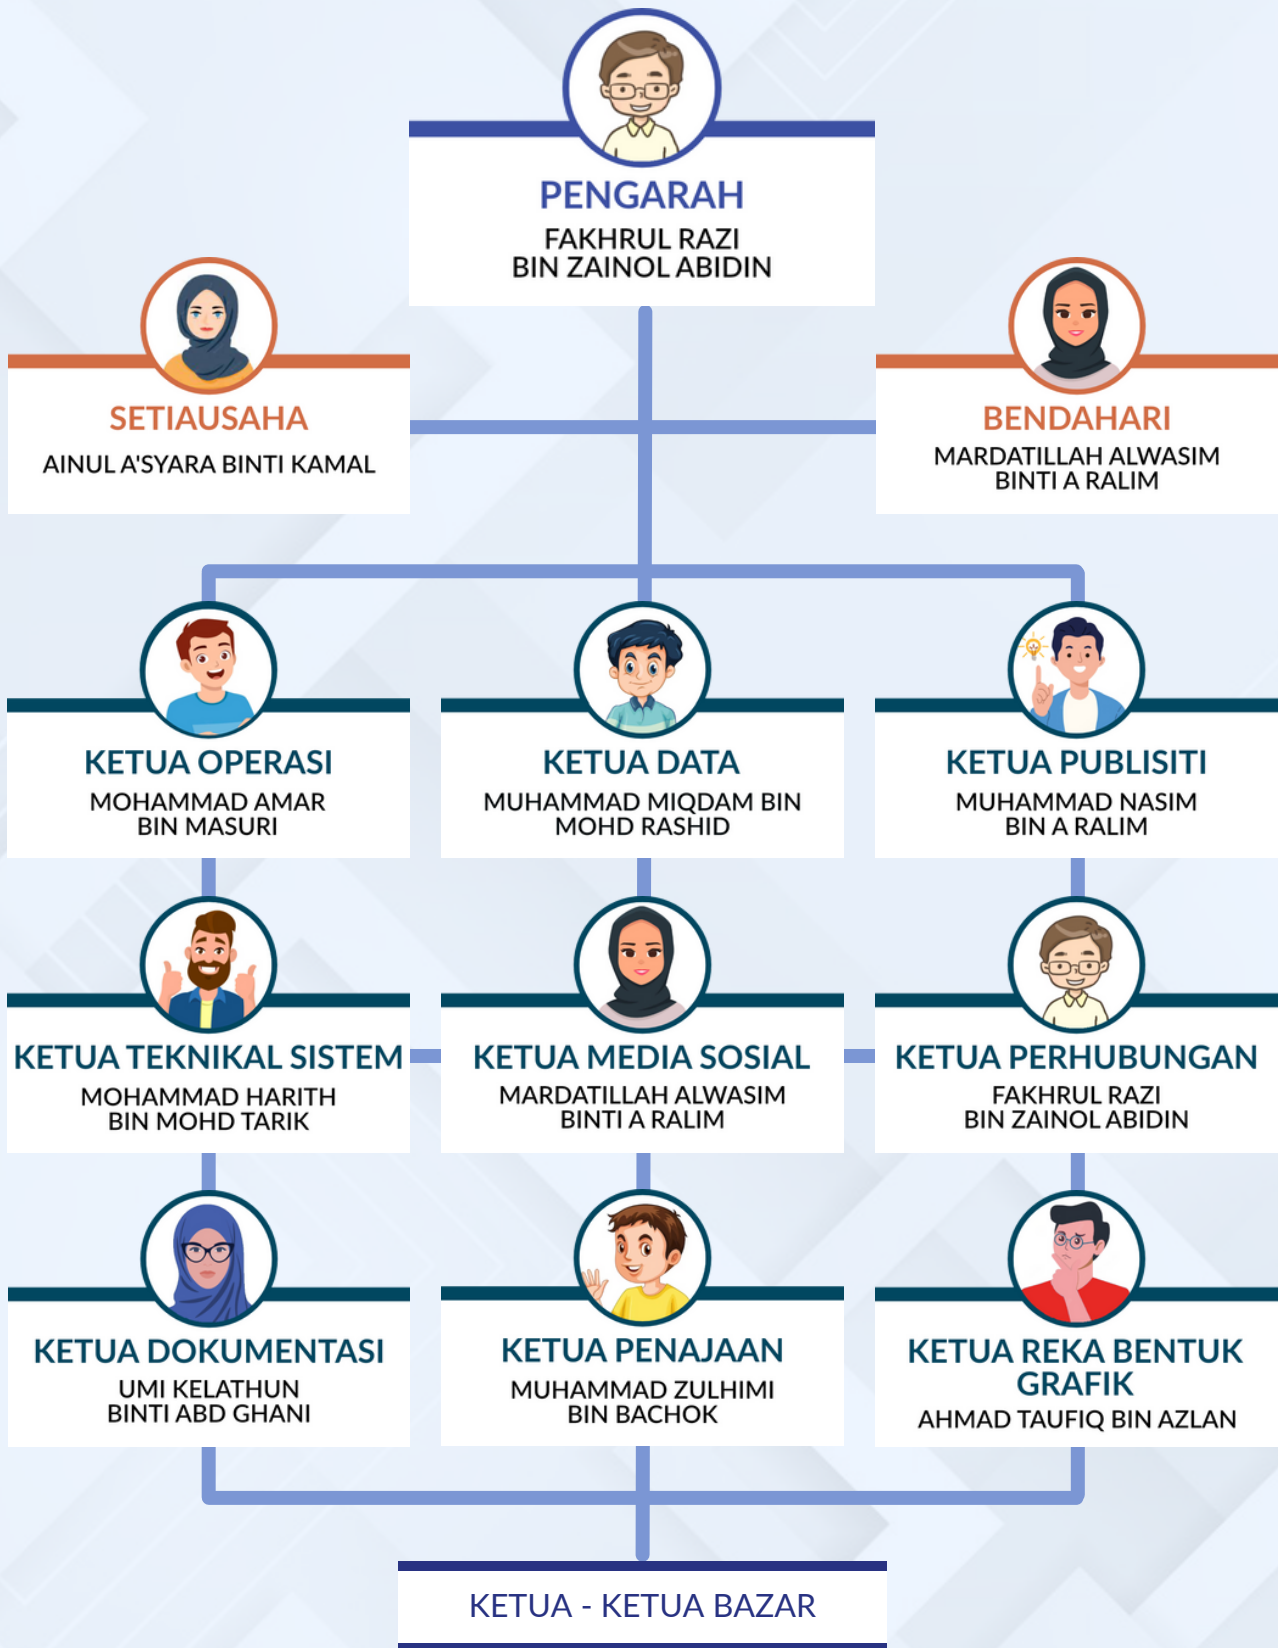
PENGARAH
FAKHRUL RAZI BIN ZAINOL ABIDIN

SETIAUSAHA
AINUL A'SYARA BINTI KAMAL

BENDAHARI
MARDATILLAH ALWASIM BINTI A RALIM

KETUA OPERASI
MOHAMMAD AMAR BIN MASURI

KETUA DATA
MUHAMMAD MIQDAM BIN MOHD RASHID

KETUA PUBLISITI
MUHAMMAD NASIM BIN A RALIM

KETUA TEKNIKAL SISTEM
MOHAMMAD HARITH BIN MOHD TARIK

KETUA MEDIA SOSIAL
MARDATILLAH ALWASIM BINTI A RALIM

KETUA PERHUBUNGAN
FAKHRUL RAZI BIN ZAINOL ABIDIN

KETUA DOKUMENTASI
UMI KELATHUN BINTI ABD GHANI

KETUA PENAJAAN
MUHAMMAD ZULHIMI BIN BACHOK

KETUA REKA BENTUK GRAFIK
AHMAD TAUFIQ BIN AZLAN

KETUA - KETUA BAZAR